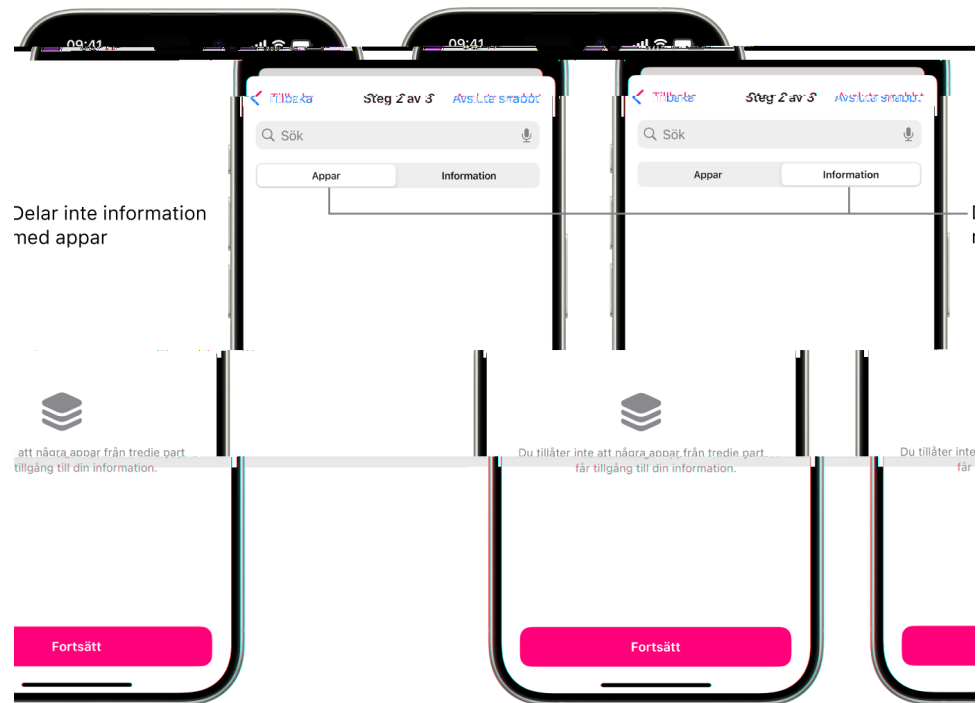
09:41

09:41

Tillbaka Steg 2 av 3 Avsluta snabbt

Sök

Appar Information

Tillbaka Steg 2 av 3 Avsluta snabbt

Sök

Appar Information

Delar inte information med appar

att några appar från tredje part tillgång till din information.

Fortsätt

Du tillåter inte att några appar från tredje part får tillgång till din information.

Fortsätt

Du tillåter inte
får